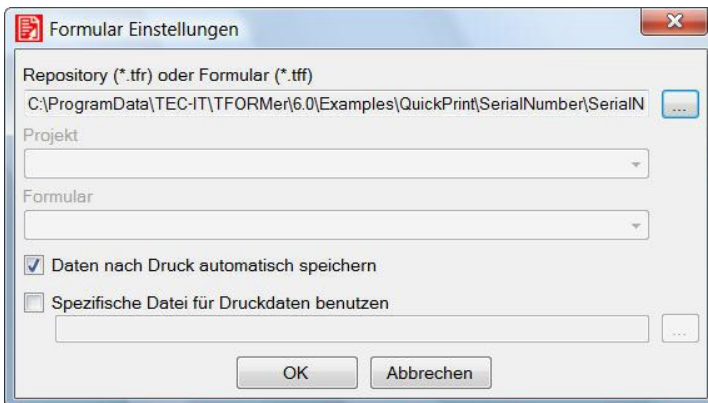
Formular Einstellungen

Repository (*.tfr) oder Formular (*.tff)

C:\ProgramData\TEC-IT\TFORMer\6.0\Examples\QuickPrint\SerialNumber\SerialN

...

Projekt

Formular

Daten nach Druck automatisch speichern

Spezifische Datei für Druckdaten benutzen

...

OK

Abbrechen